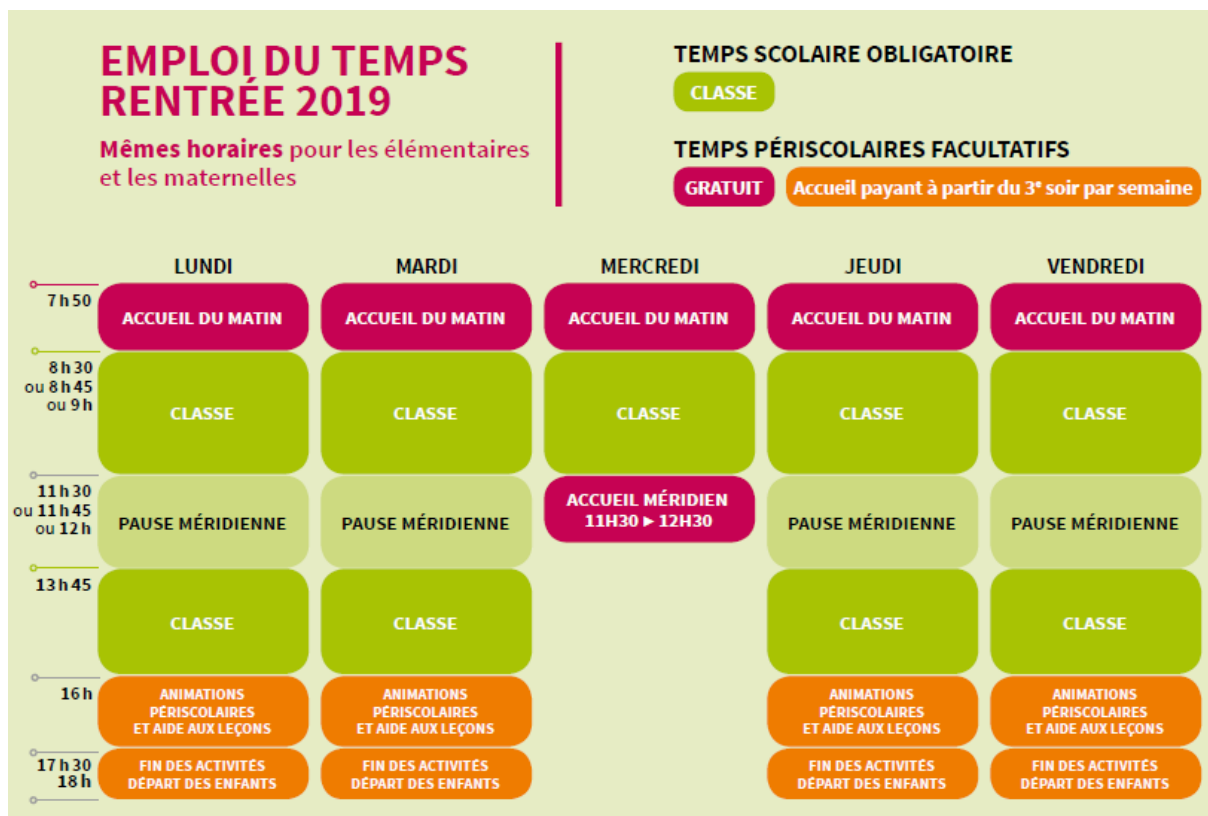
EMPLOI DU TEMPS
RENTRÉE 2019

Mêmes horaires pour les élémentaires et les maternelles

TEMPS SCOLAIRE OBLIGATOIRE
CLASSE

TEMPS PÉRISCOLAIRES FACULTATIFS
GRATUIT
Accueil payant à partir du 3$^e$ soir par semaine

| | LUNDI | MARDI | MERCREDI | JEUDI | VENDREDI |
|---|---|---|---|---|---|
| 7 h 50 | ACCUEIL DU MATIN | ACCUEIL DU MATIN | ACCUEIL DU MATIN | ACCUEIL DU MATIN | ACCUEIL DU MATIN |
| 8 h 30 ou 8 h 45 ou 9 h | CLASSE | CLASSE | CLASSE | CLASSE | CLASSE |
| 11 h 30 ou 11 h 45 ou 12 h | PAUSE MÉRIDIENNE | PAUSE MÉRIDIENNE | ACCUEIL MÉRIDIEN 11H30 ▸ 12H30 | PAUSE MÉRIDIENNE | PAUSE MÉRIDIENNE |
| 13 h 45 | CLASSE | CLASSE | | CLASSE | CLASSE |
| 16 h | ANIMATIONS PÉRISCOLAIRES ET AIDE AUX LEÇONS | ANIMATIONS PÉRISCOLAIRES ET AIDE AUX LEÇONS | | ANIMATIONS PÉRISCOLAIRES ET AIDE AUX LEÇONS | ANIMATIONS PÉRISCOLAIRES ET AIDE AUX LEÇONS |
| 17 h 30 18 h | FIN DES ACTIVITÉS DÉPART DES ENFANTS | FIN DES ACTIVITÉS DÉPART DES ENFANTS | | FIN DES ACTIVITÉS DÉPART DES ENFANTS | FIN DES ACTIVITÉS DÉPART DES ENFANTS |